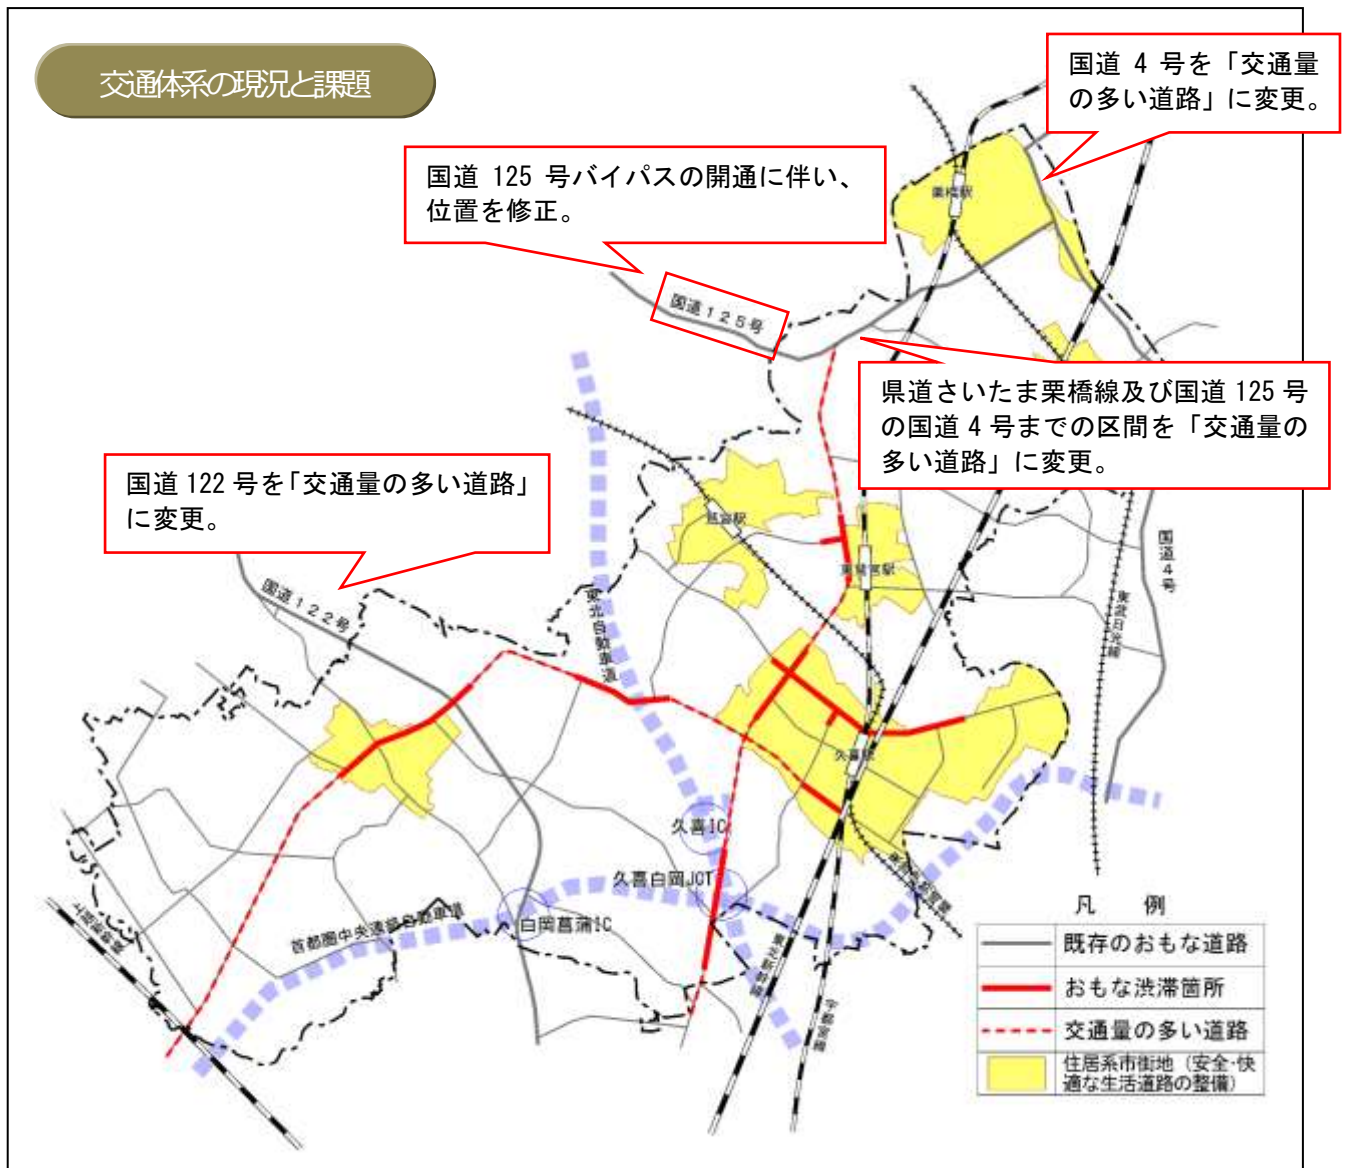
交通体系の現況と課題

国道 4 号を「交通量の多い道路」に変更。

国道 125 号バイパスの開通に伴い、位置を修正。

栗橋駅

国道１２５号

県道さいたま栗橋線及び国道 125 号の国道 4 号までの区間を「交通量の多い道路」に変更。

国道 122 号を「交通量の多い道路」に変更。

鷲宮駅

東鷲宮駅

国道４号

東武日光線

国道１２２号

東北自動車道

久喜駅

久喜IC

久喜白岡JCT

白岡菖蒲IC

首都圏中央連絡自動車道

東北新幹線

宇都宮線

東武伊勢崎線

JR高崎線

凡　例

| | |
|---|---|
| | 既存のおもな道路 |
| | おもな渋滞箇所 |
| | 交通量の多い道路 |
| | 住居系市街地（安全・快適な生活道路の整備） |